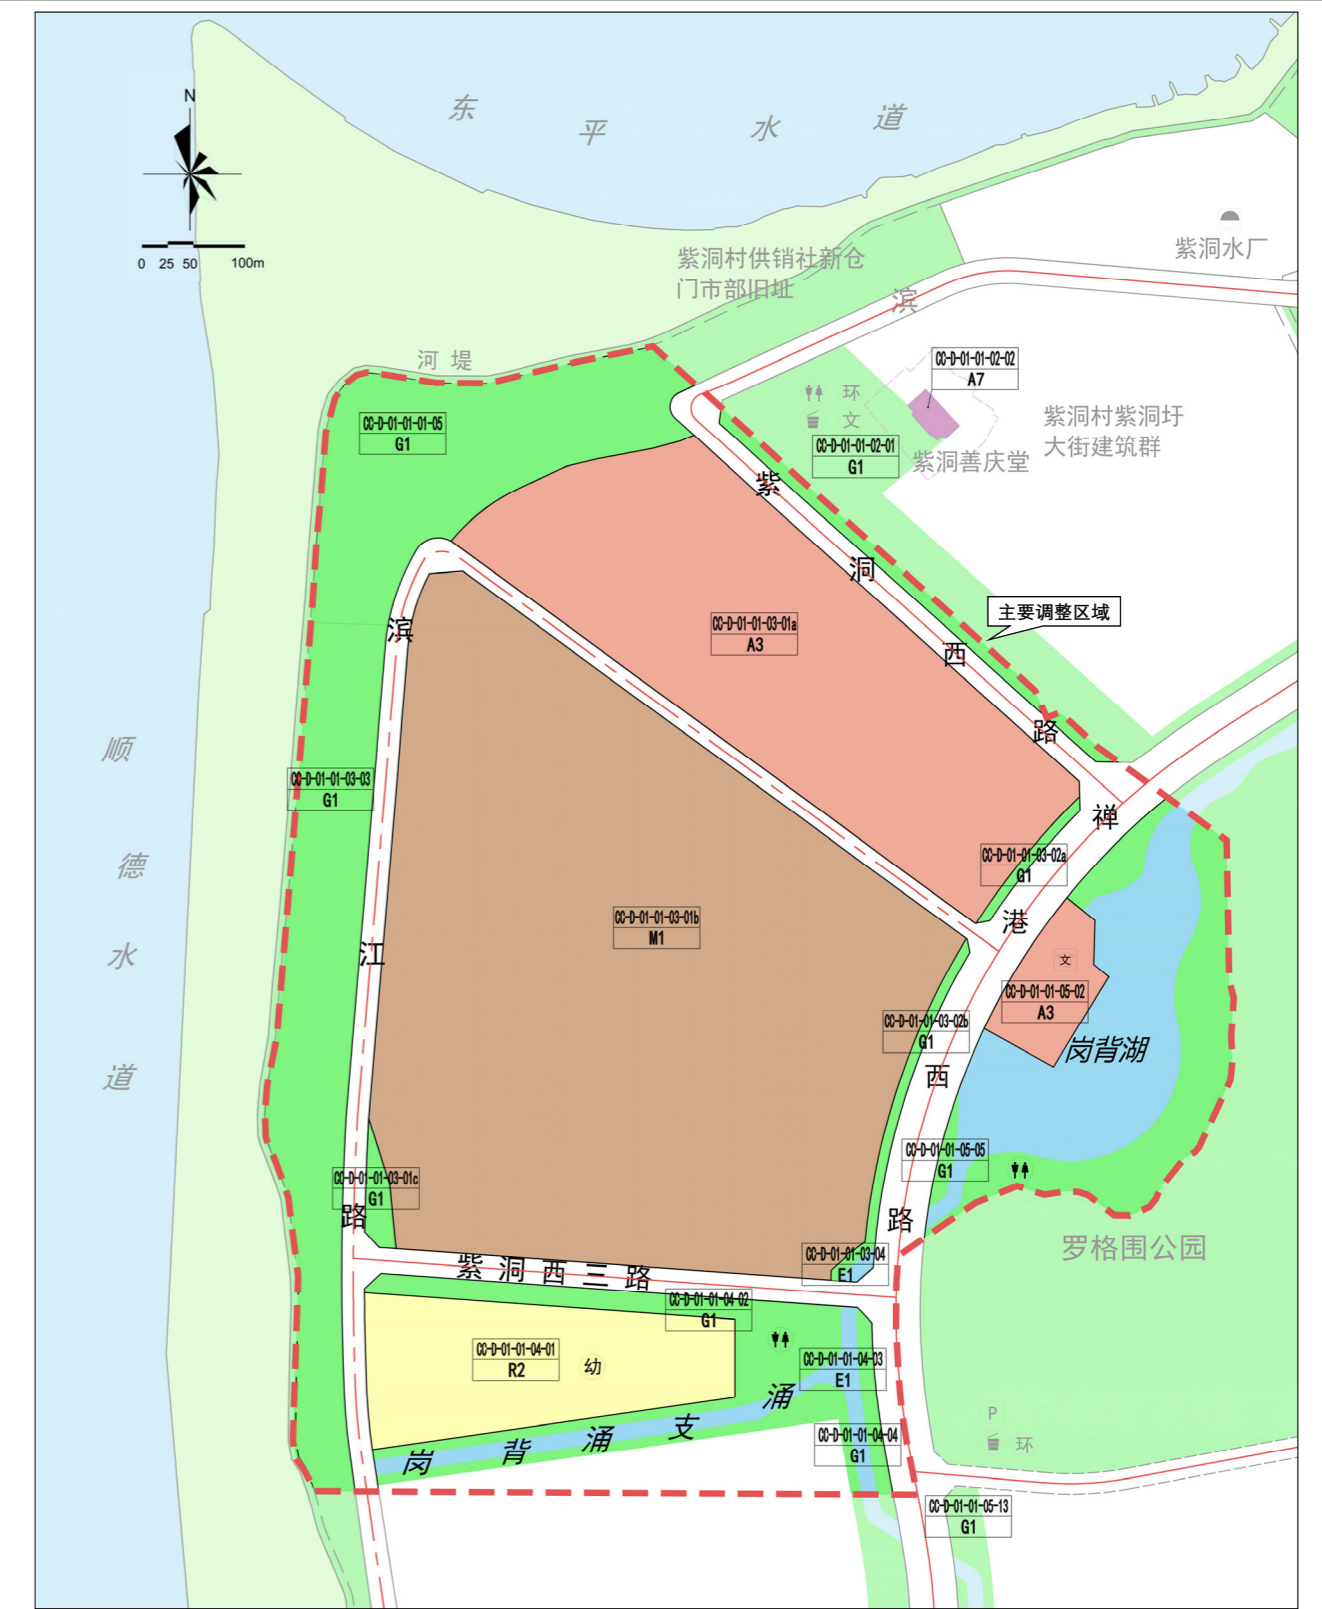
N
0 25 50 100m

东 平 水 道

紫洞村供销社新仓门市部旧址

紫洞水厂

滨

河 堤

CC-D-01-01-02-02
A7

环
文

紫洞村紫洞圩大街建筑群

CC-D-01-01-01-05
G1

CC-D-01-01-02-01
G1

紫洞善庆堂

紫

洞

主要调整区域

CC-D-01-01-03-01a
A3

西

滨

路

顺

德

水

道

CC-D-01-01-03-03
G1

禅

CC-D-01-01-03-02a
G1

CC-D-01-01-03-01b
M1

港

江

文

CC-D-01-01-05-02
A3

CC-D-01-01-03-02b
G1

岗背湖

西

CC-D-01-01-05-05
G1

CC-D-01-01-03-01c
G1

路

路

罗格围公园

CC-D-01-01-03-04
E1

紫 洞 西 三 路

CC-D-01-01-04-02
G1

CC-D-01-01-04-01
R2

幼

CC-D-01-01-04-03
E1

涌

支

涌

背

岗

CC-D-01-01-04-04
G1

P
环

CC-D-01-01-05-13
G1